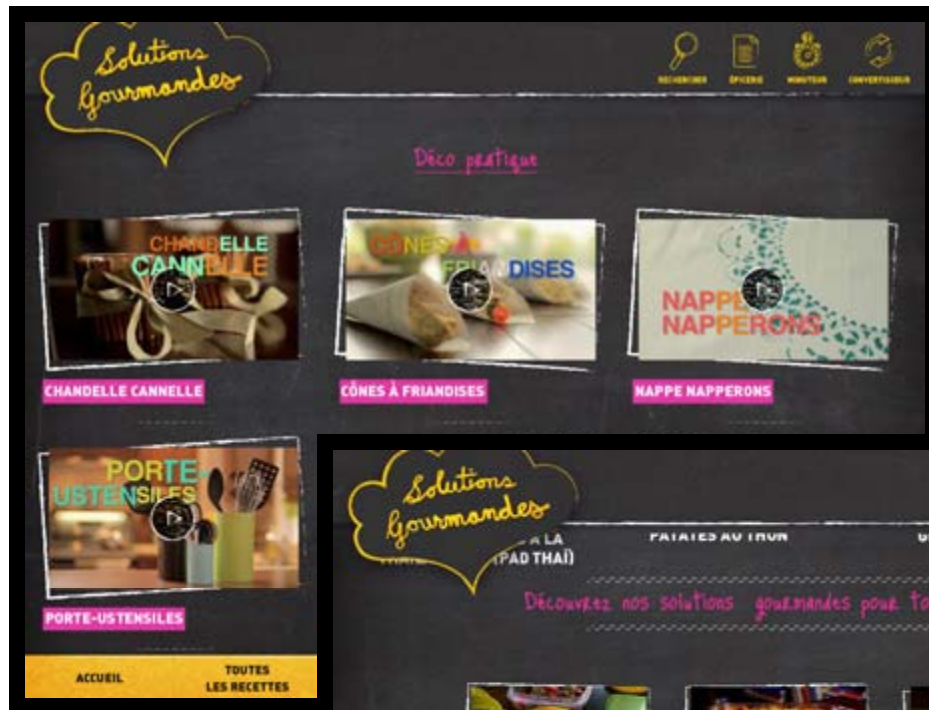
Solutions Gourmandes

RECHERCHER ÉPICERIE MINUTEUR CONVERTISSEUR

Déco pratique

CHANDELLE CANNELLE

CHANDELLE CANNELLE

CÔNES À FRIANDISES

CÔNES À FRIANDISES

NAPPE NAPPERONS

NAPPE NAPPERONS

PORTE-USTENSILES

PORTE-USTENSILES

ACCUEIL

TOUTES LES RECETTES

Solutions Gourmandes

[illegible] À LA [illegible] (PAD THAÏ)

PATATES AU THON

Découvrez nos solutions gourmandes pour to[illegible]